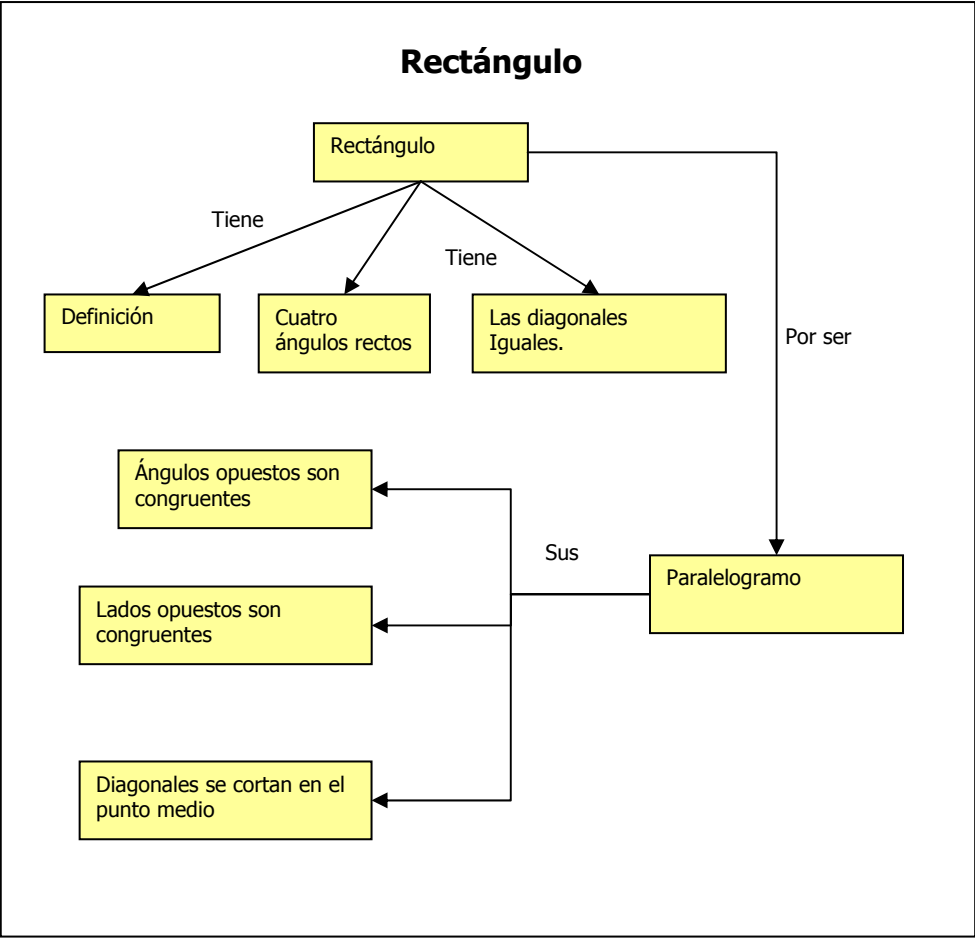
Rectángulo

Rectángulo

Tiene

Tiene

Definición

Cuatro ángulos rectos

Las diagonales Iguales.

Por ser

Ángulos opuestos son congruentes

Sus

Paralelogramo

Lados opuestos son congruentes

Diagonales se cortan en el punto medio